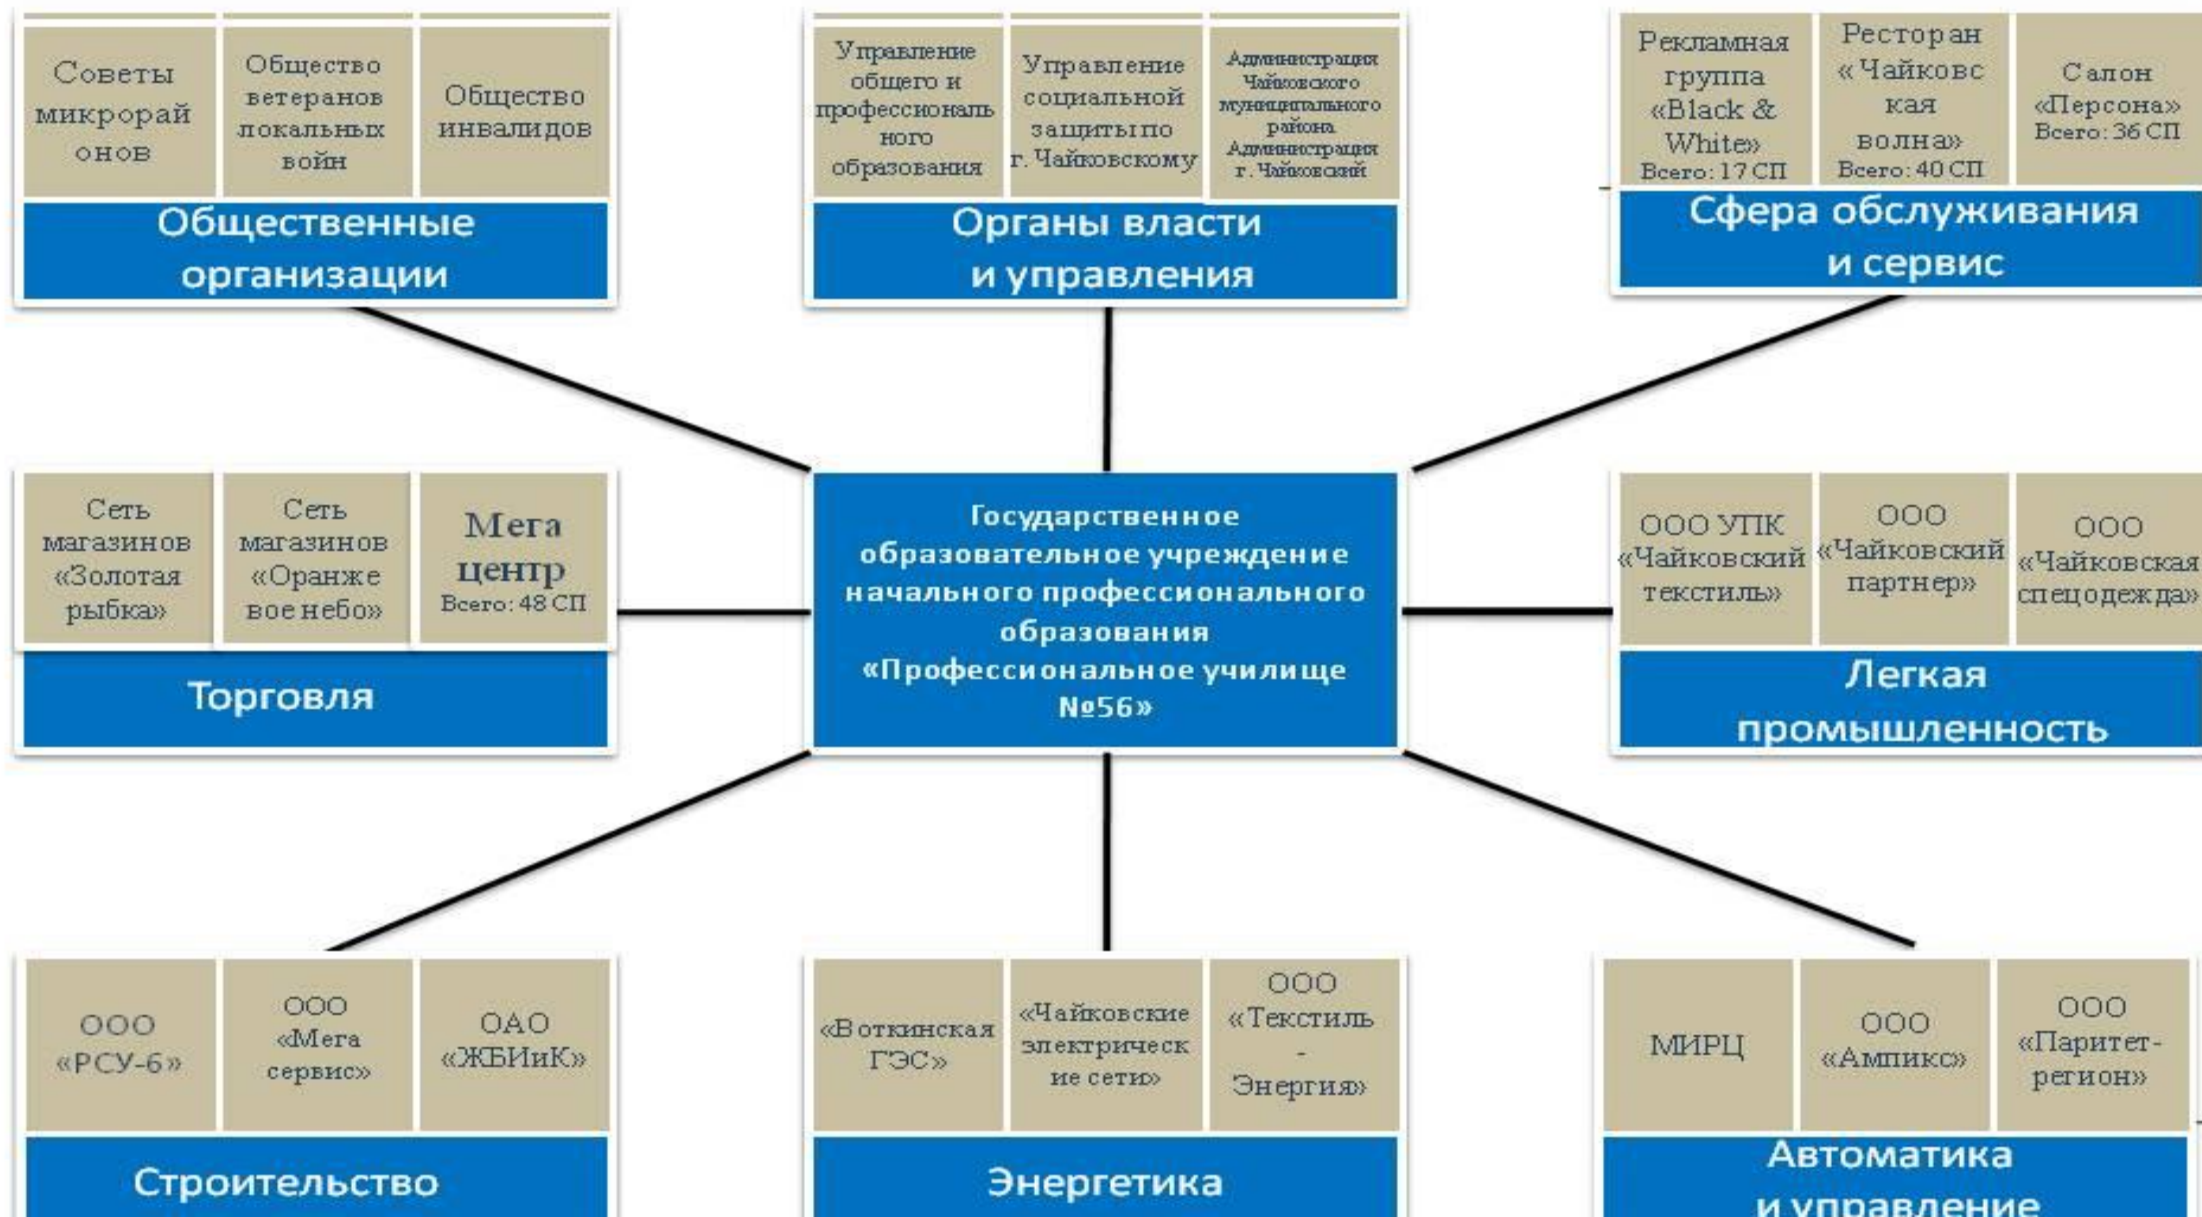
Советы микрорайонов

Общество ветеранов локальных войн

Общество инвалидов

Общественные организации

Управление общего и профессионального образования

Управление социальной защиты по г. Чайковскому

Администрация Чайковского муниципального района Администрация г. Чайковский

Органы власти и управления

Рекламная группа «Black & White» Всего: 17 СП

Ресторан «Чайковская волна» Всего: 40 СП

Салон «Персона» Всего: 36 СП

Сфера обслуживания и сервис

Сеть магазинов «Золотая рыбка»

Сеть магазинов «Оранжевое небо»

Мега центр Всего: 48 СП

Торговля

Государственное образовательное учреждение начального профессионального образования «Профессиональное училище №56»

ООО УПК «Чайковский текстиль»

ООО «Чайковский партнер»

ООО «Чайковская спецодежда»

Легкая промышленность

ООО «РСУ-6»

ООО «Мега сервис»

ОАО «ЖБИиК»

Строительство

«Воткинская ГЭС»

«Чайковские электрические сети»

ООО «Текстиль - Энергия»

Энергетика

МИРЦ

ООО «Ампикс»

ООО «Паритет-регион»

Автоматика и управление